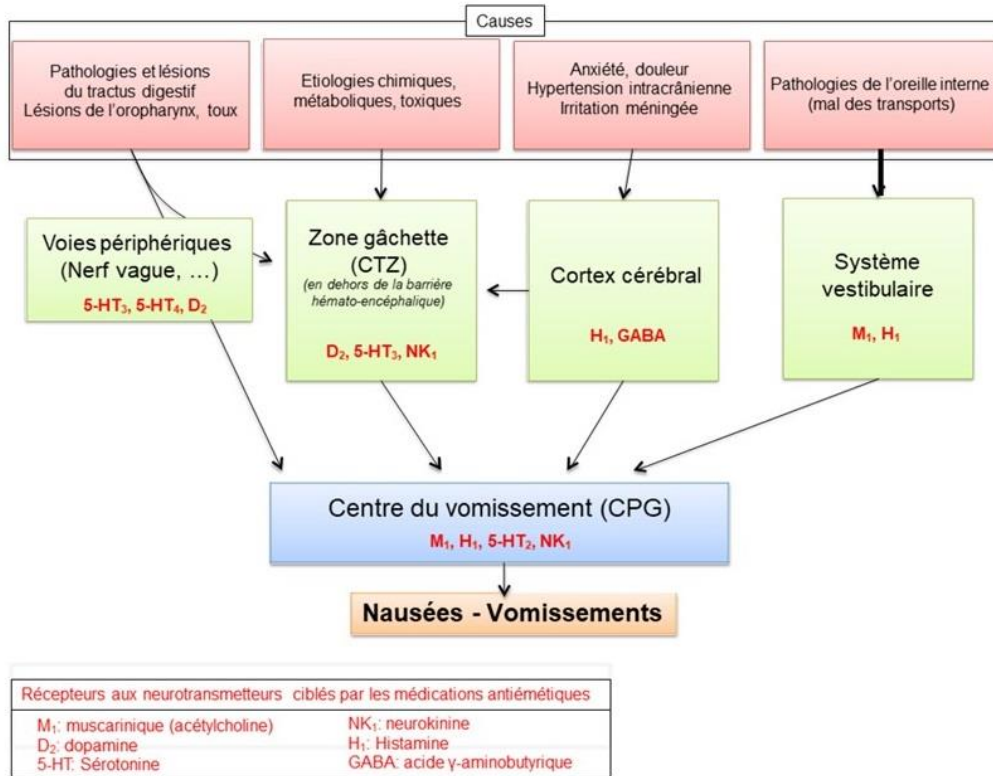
Causes

Pathologies et lésions du tractus digestif
Lésions de l'oropharynx, toux

Etiologies chimiques, métaboliques, toxiques

Anxiété, douleur
Hypertension intracrânienne
Irritation méningée

Pathologies de l'oreille interne (mal des transports)

Voies périphériques (Nerf vague, …)
$5\text{-}HT_3$, $5\text{-}HT_4$, $D_2$

Zone gâchette (CTZ)
(en dehors de la barrière hémato-encéphalique)
$D_2$, $5\text{-}HT_3$, $NK_1$

Cortex cérébral
$H_1$, GABA

Système vestibulaire
$M_1$, $H_1$

Centre du vomissement (CPG)
$M_1$, $H_1$, $5\text{-}HT_2$, $NK_1$

Nausées - Vomissements

Récepteurs aux neurotransmetteurs ciblés par les médications antiémétiques

$M_1$: muscarinique (acétylcholine)
$D_2$: dopamine
5-HT: Sérotonine

$NK_1$: neurokinine
$H_1$: Histamine
GABA: acide γ-aminobutyrique